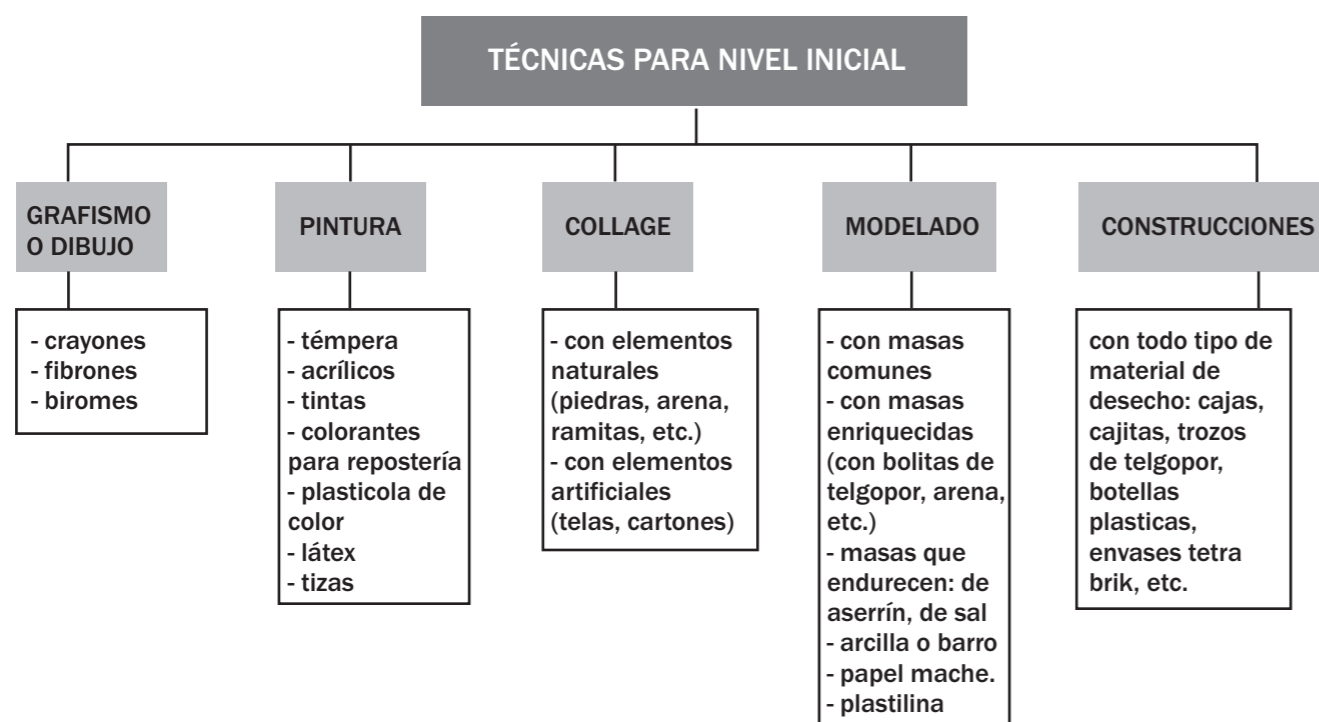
TÉCNICAS PARA NIVEL INICIAL

GRAFISMO O DIBUJO

- crayones
- fibrones
- biromes

PINTURA

- témpera
- acrílicos
- tintas
- colorantes para repostería
- plasticola de color
- látex
- tizas

COLLAGE

- con elementos naturales (piedras, arena, ramitas, etc.)
- con elementos artificiales (telas, cartones)

MODELADO

- con masas comunes
- con masas enriquecidas (con bolitas de telgopor, arena, etc.)
- masas que endurecen: de aserrín, de sal
- arcilla o barro
- papel mache.
- plastilina

CONSTRUCCIONES

con todo tipo de material de desecho: cajas, cajitas, trozos de telgopor, botellas plasticas, envases tetra brik, etc.